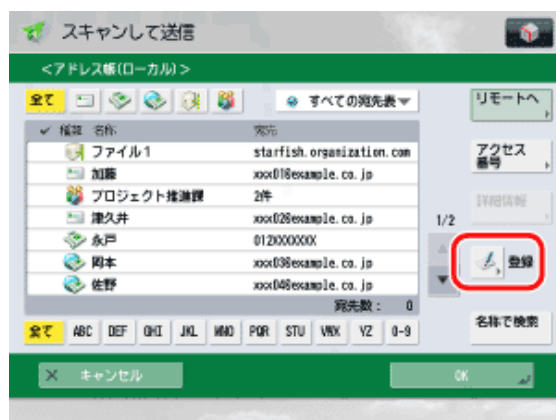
スキャンして送信

<アドレス帳(ローカル)>

全て

すべての宛先表

リモートへ

種類 名称 宛先

ファイル1 starfish.organization.com

加藤 xxx01@example.co.jp

プロジェクト推進課 2件

津久井 xxx02@example.co.jp

永戸 012XXXXXXX

岡本 xxx03@example.co.jp

佐野 xxx04@example.co.jp

宛先数： 0

アクセス番号

詳細情報

1/2

登録

全て ABC DEF GHI JKL MNO PQR STU VWX YZ 0-9

名称で検索

キャンセル

OK